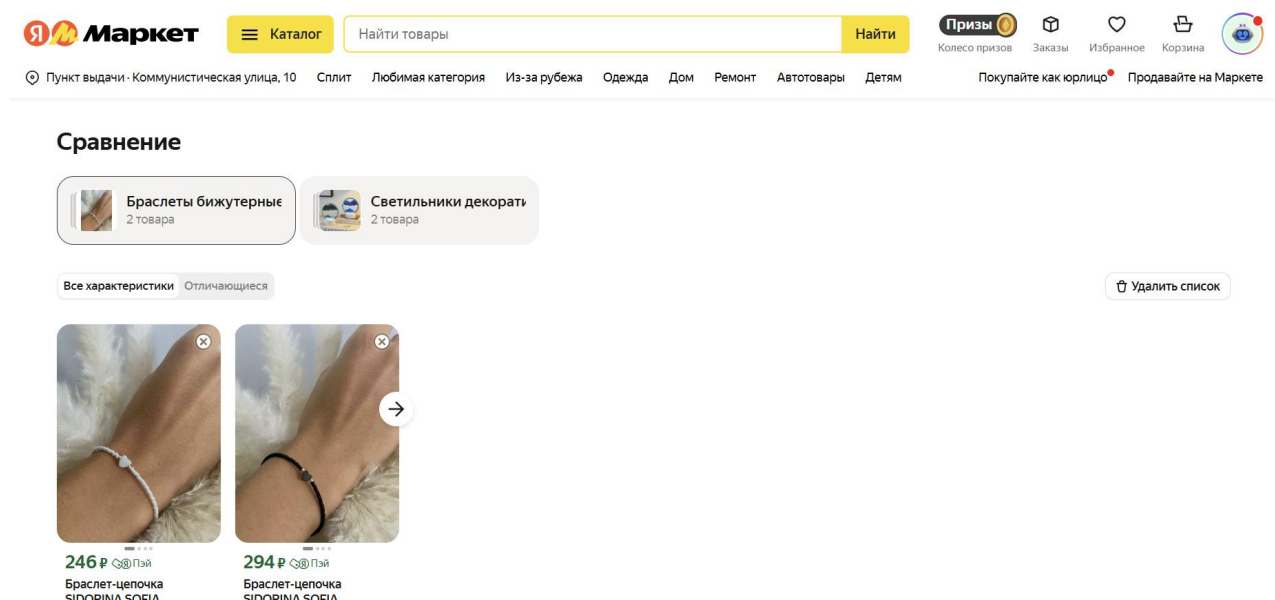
Я Маркет

Каталог

Найти товары

Найти

Призы

Колесо призов

Заказы

Избранное

Корзина

Пункт выдачи · Коммунистическая улица, 10

Сплит

Любимая категория

Из-за рубежа

Одежда

Дом

Ремонт

Автотовары

Детям

Покупайте как юрлицо

Продавайте на Маркете

Сравнение

Браслеты бижутерные
2 товара

Светильники декорати
2 товара

Все характеристики

Отличающиеся

Удалить список

246 ₽ Пэй
Браслет-цепочка
SIDORINA SOFIA

294 ₽ Пэй
Браслет-цепочка
SIDORINA SOFIA